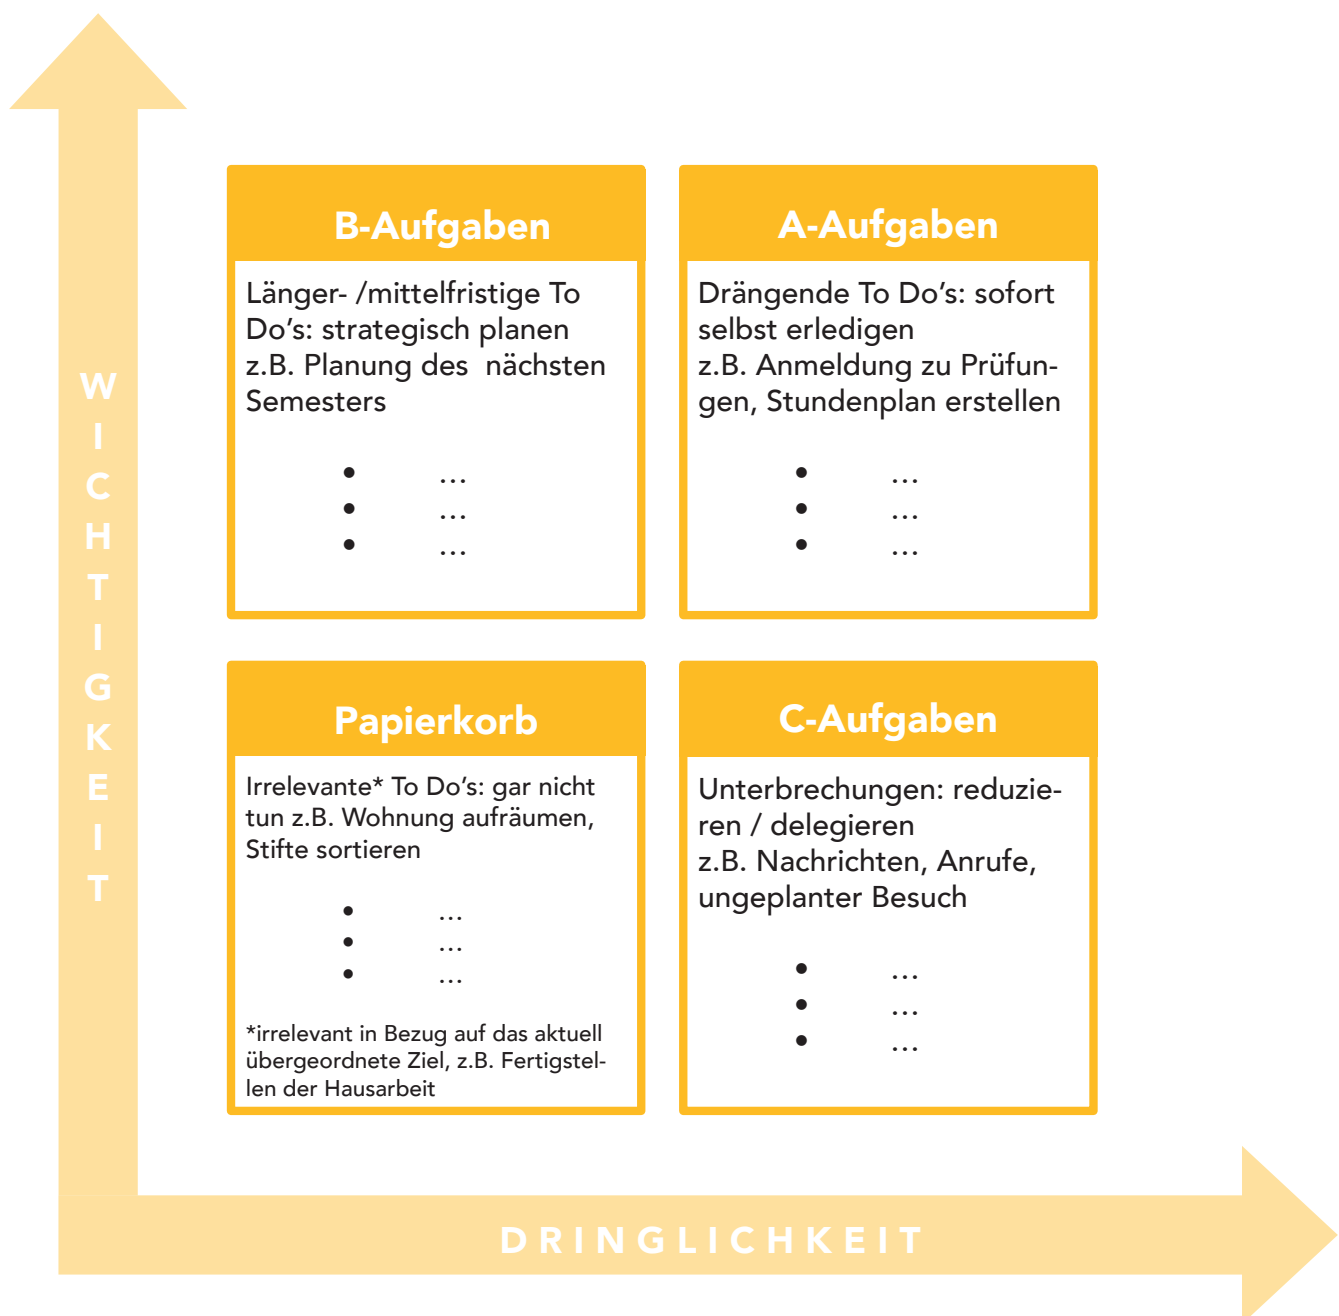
WICHTIGKEIT

B-Aufgaben

Länger- /mittelfristige To Do's: strategisch planen z.B. Planung des nächsten Semesters

- ...
- ...
- ...

A-Aufgaben

Drängende To Do's: sofort selbst erledigen z.B. Anmeldung zu Prüfungen, Stundenplan erstellen

- ...
- ...
- ...

Papierkorb

Irrelevante* To Do's: gar nicht tun z.B. Wohnung aufräumen, Stifte sortieren

- ...
- ...
- ...

*irrelevant in Bezug auf das aktuell übergeordnete Ziel, z.B. Fertigstellen der Hausarbeit

C-Aufgaben

Unterbrechungen: reduzieren / delegieren z.B. Nachrichten, Anrufe, ungeplanter Besuch

- ...
- ...
- ...

DRINGLICHKEIT